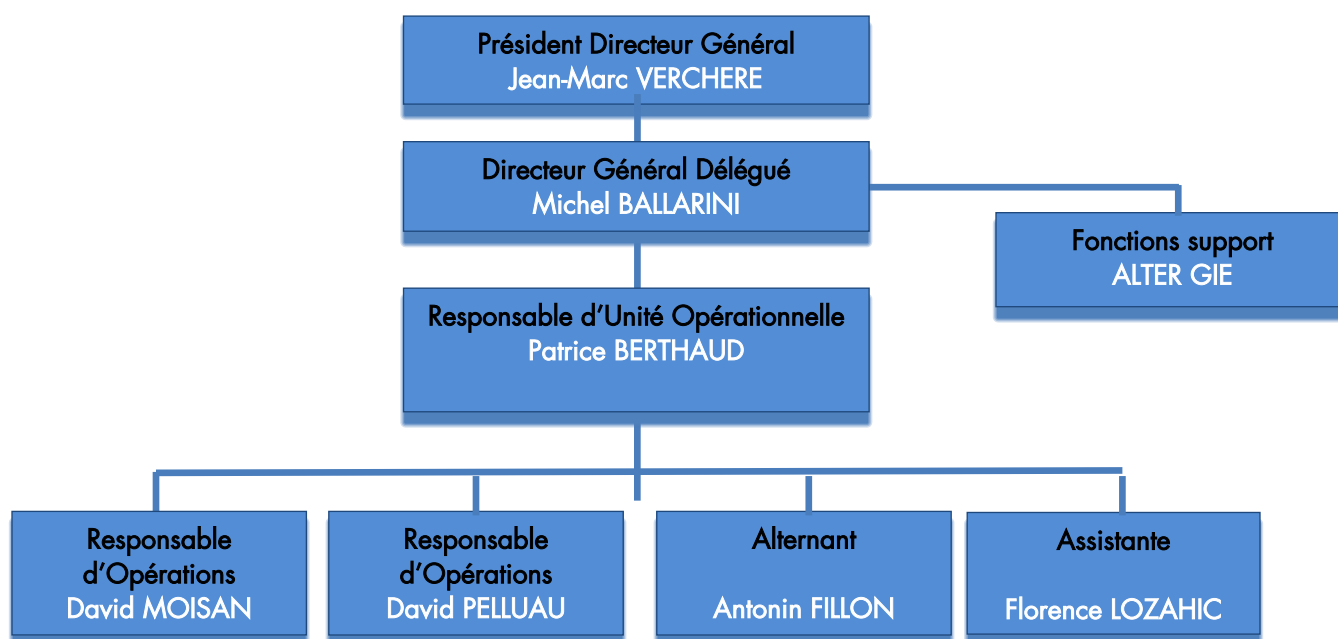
Président Directeur Général
Jean-Marc VERCHERE

Directeur Général Délégué
Michel BALLARINI

Fonctions support
ALTER GIE

Responsable d'Unité Opérationnelle
Patrice BERTHAUD

Responsable d'Opérations
David MOISAN

Responsable d'Opérations
David PELLUAU

Alternant
Antonin FILLON

Assistante
Florence LOZAHIC